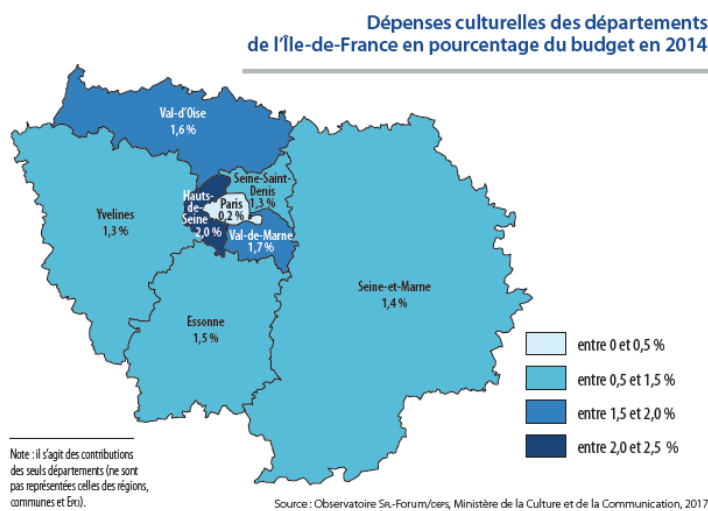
Dépenses culturelles des départements de l'Île-de-France en pourcentage du budget en 2014

Val-d'Oise
1,6 %

Seine-Saint-Denis
1,3 %

Hauts-de-Seine
2,0 %

Paris
0,2 %

Val-de-Marne
1,7 %

Yvelines
1,3 %

Seine-et-Marne
1,4 %

Essonne
1,5 %

entre 0 et 0,5 %
entre 0,5 et 1,5 %
entre 1,5 et 2,0 %
entre 2,0 et 2,5 %

Note : il s'agit des contributions des seuls départements (ne sont pas représentées celles des régions, communes et EPCI).

Source : Observatoire SR-Forum/DEPS, Ministère de la Culture et de la Communication, 2017